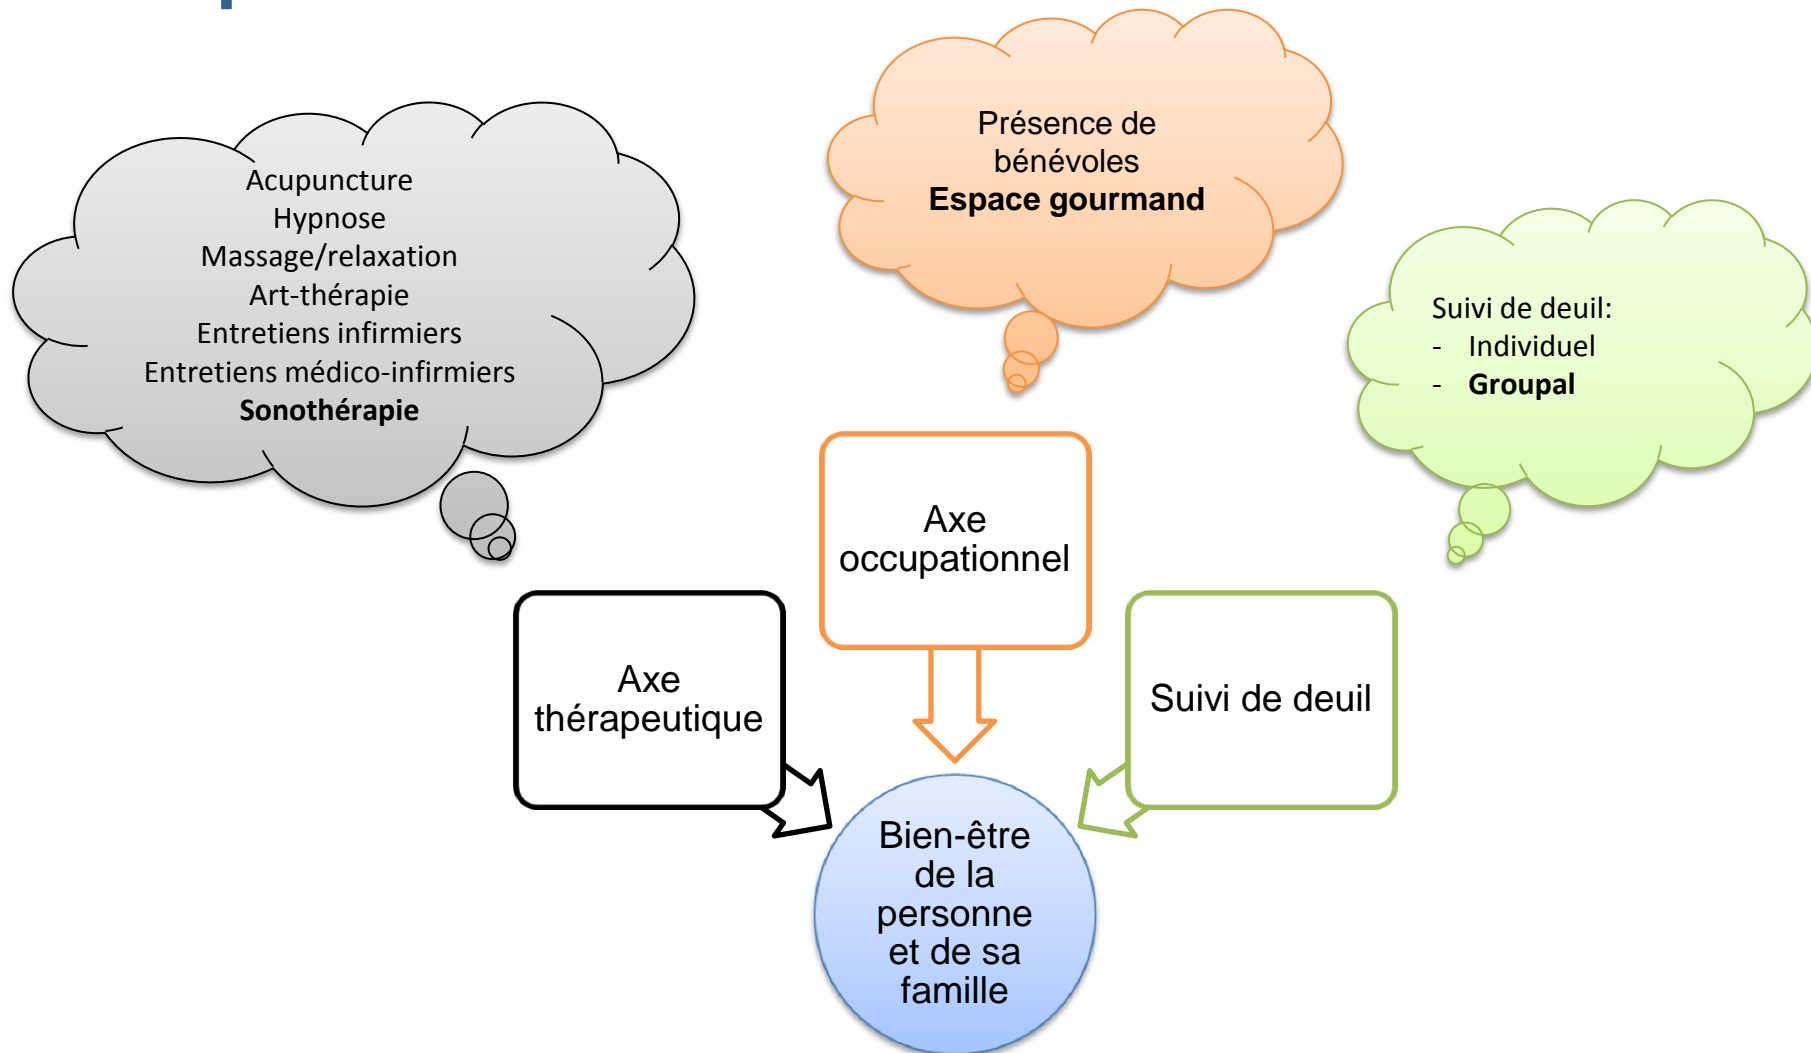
Acupuncture
Hypnose
Massage/relaxation
Art-thérapie
Entretiens infirmiers
Entretiens médico-infirmiers
**Sonothérapie**

Présence de bénévoles
**Espace gourmand**

Suivi de deuil:
- Individuel
- **Groupal**

Axe occupationnel

Axe thérapeutique

Suivi de deuil

Bien-être de la personne et de sa famille